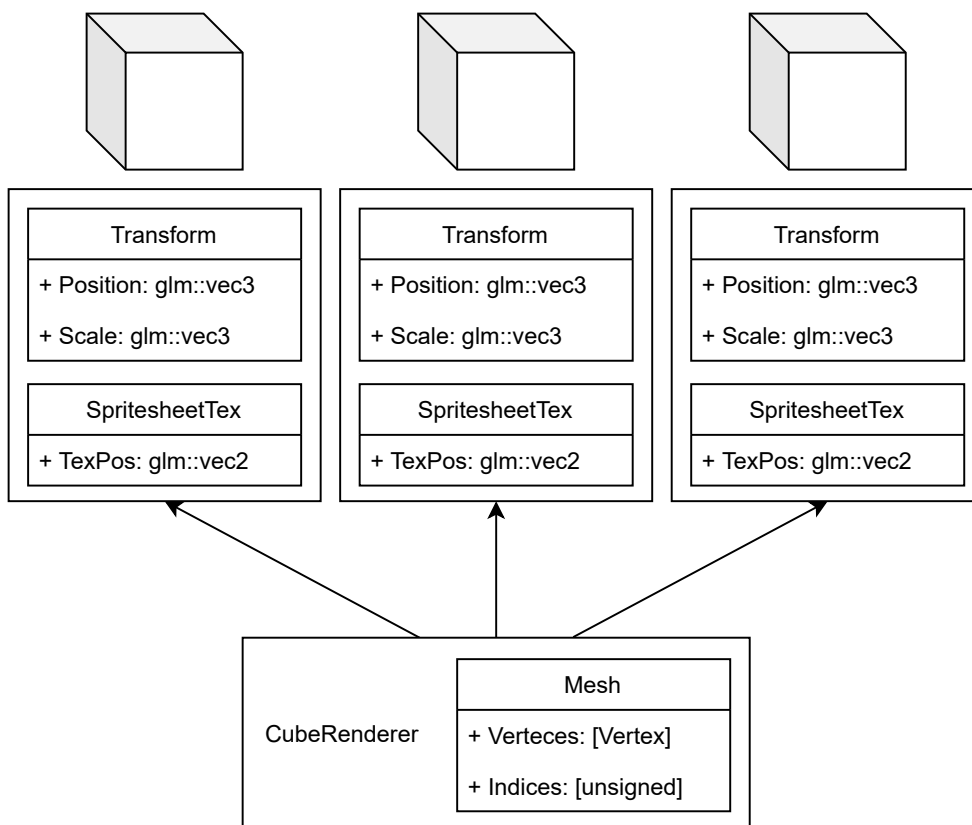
Transform

+ Position: glm::vec3

+ Scale: glm::vec3

SpritesheetTex

+ TexPos: glm::vec2

Transform

+ Position: glm::vec3

+ Scale: glm::vec3

SpritesheetTex

+ TexPos: glm::vec2

Transform

+ Position: glm::vec3

+ Scale: glm::vec3

SpritesheetTex

+ TexPos: glm::vec2

CubeRenderer

Mesh

+ Verteces: [Vertex]

+ Indices: [unsigned]